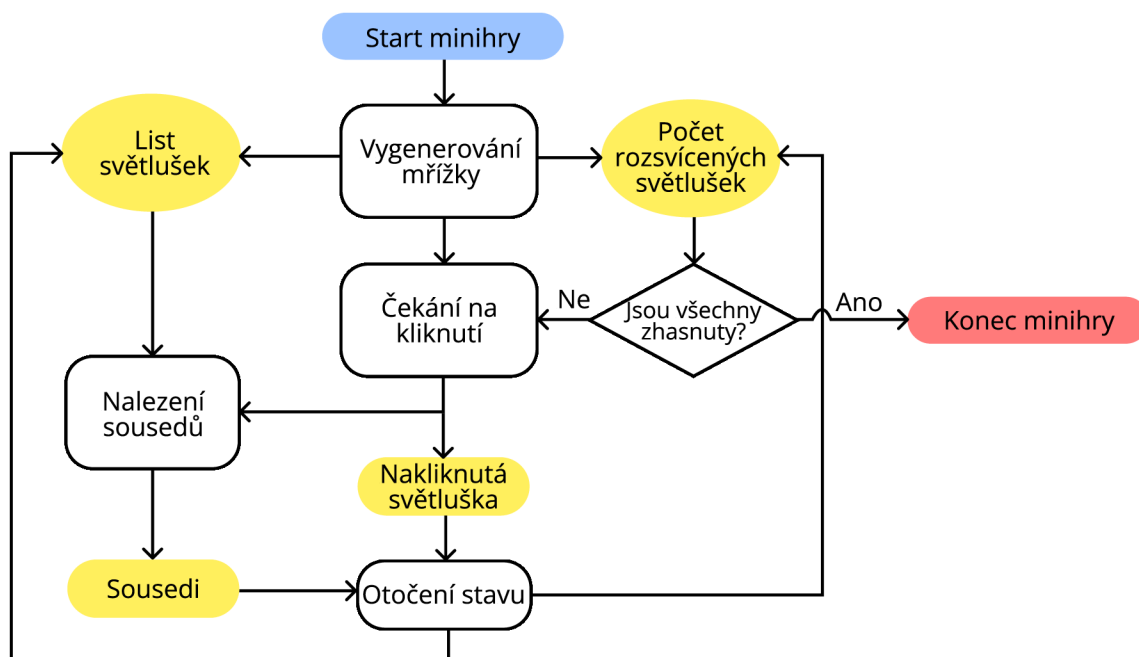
Start minihry

List světlušek

Vygenerování mřížky

Počet rozsvícených světlušek

Čekání na kliknutí

Ne

Jsou všechny zhasnuty?

Ano

Konec minihry

Nalezení sousedů

Nakliknutá světluška

Sousedi

Otočení stavu